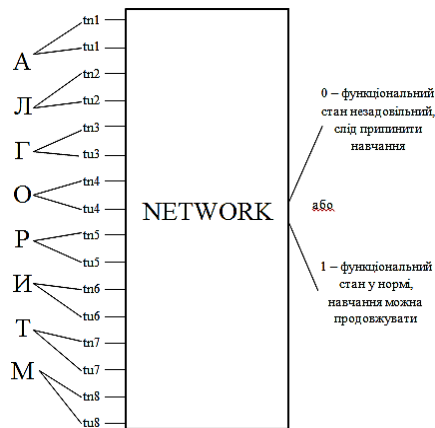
А
tn1
tu1
Л
tn2
tu2
Г
tn3
tu3
О
tn4
tu4
Р
tn5
tu5
И
tn6
tu6
Т
tn7
tu7
М
tn8
tu8

NETWORK

0 – функціональний стан незадовільний, слід припинити навчання

або

1 – функціональний стан у нормі, навчання можна продовжувати